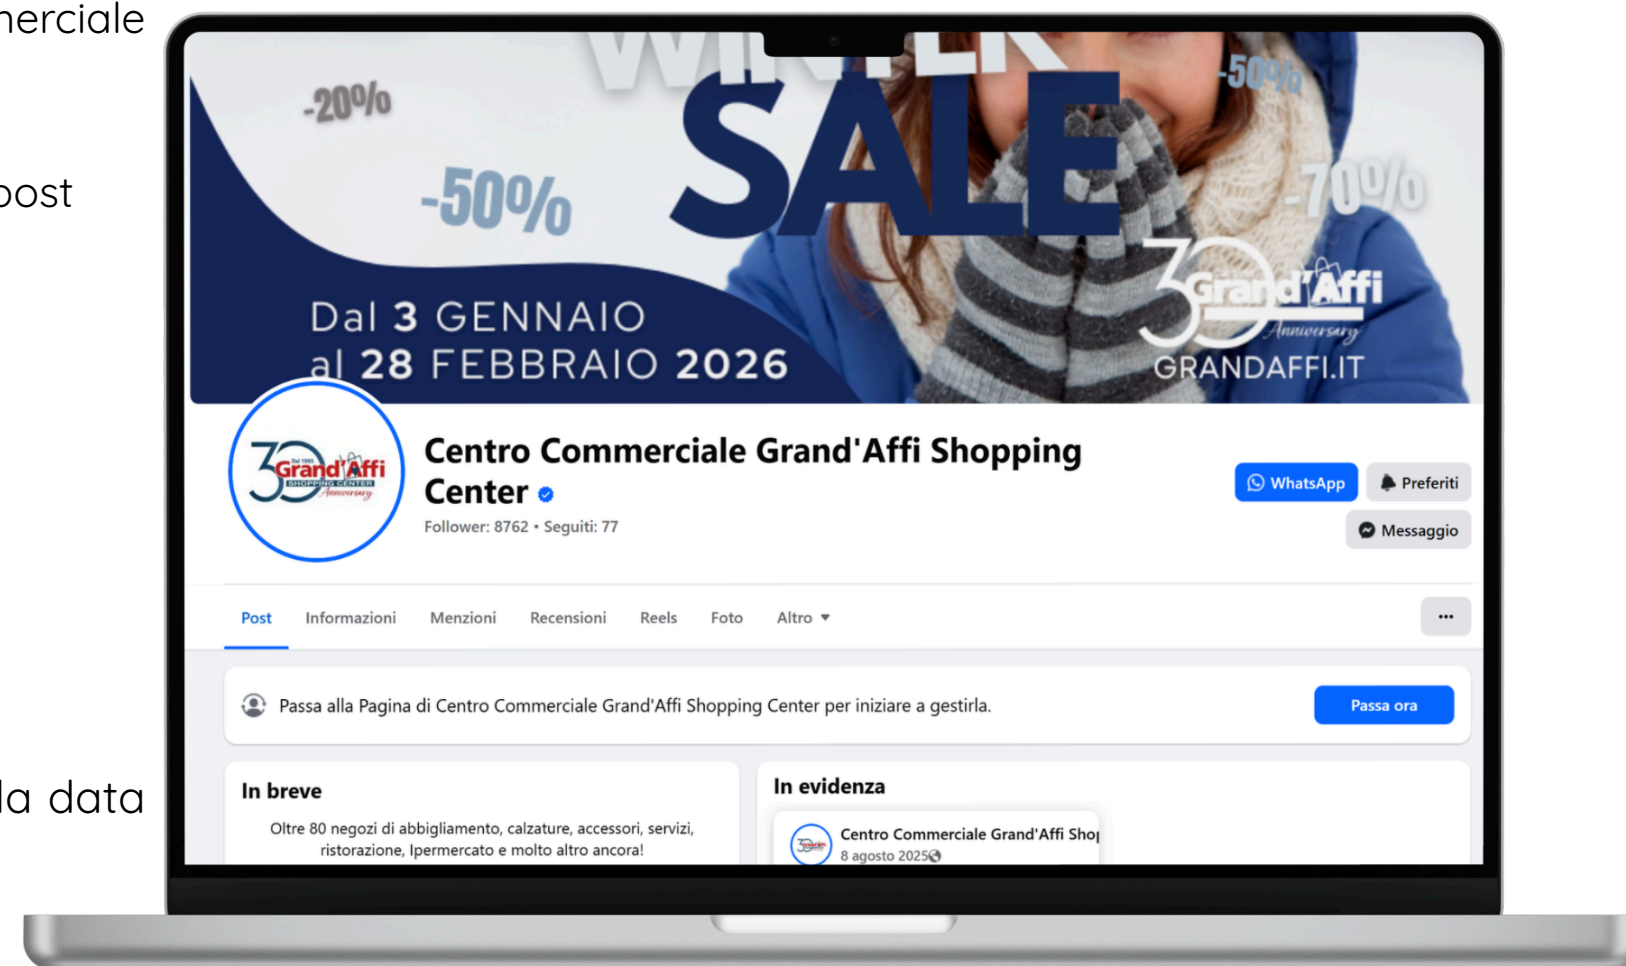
nerciale

post

la data

WINTER
SALE

-20%

-50%

-50%

-70%

Dal 3 GENNAIO
al 28 FEBBRAIO 2026

30 Grand'Affi Anniversary
GRANDAFFI.IT

Dal 1995
30 Grand'Affi
SHOPPING CENTER
Anniversary

Centro Commerciale Grand'Affi Shopping Center

Follower: 8762 • Seguiti: 77

WhatsApp

Preferiti

Messaggio

Post   Informazioni   Menzioni   Recensioni   Reels   Foto   Altro

···

Passa alla Pagina di Centro Commerciale Grand'Affi Shopping Center per iniziare a gestirla.

Passa ora

In breve

Oltre 80 negozi di abbigliamento, calzature, accessori, servizi, ristorazione, Ipermercato e molto altro ancora!

In evidenza

Centro Commerciale Grand'Affi Sho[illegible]
8 agosto 2025